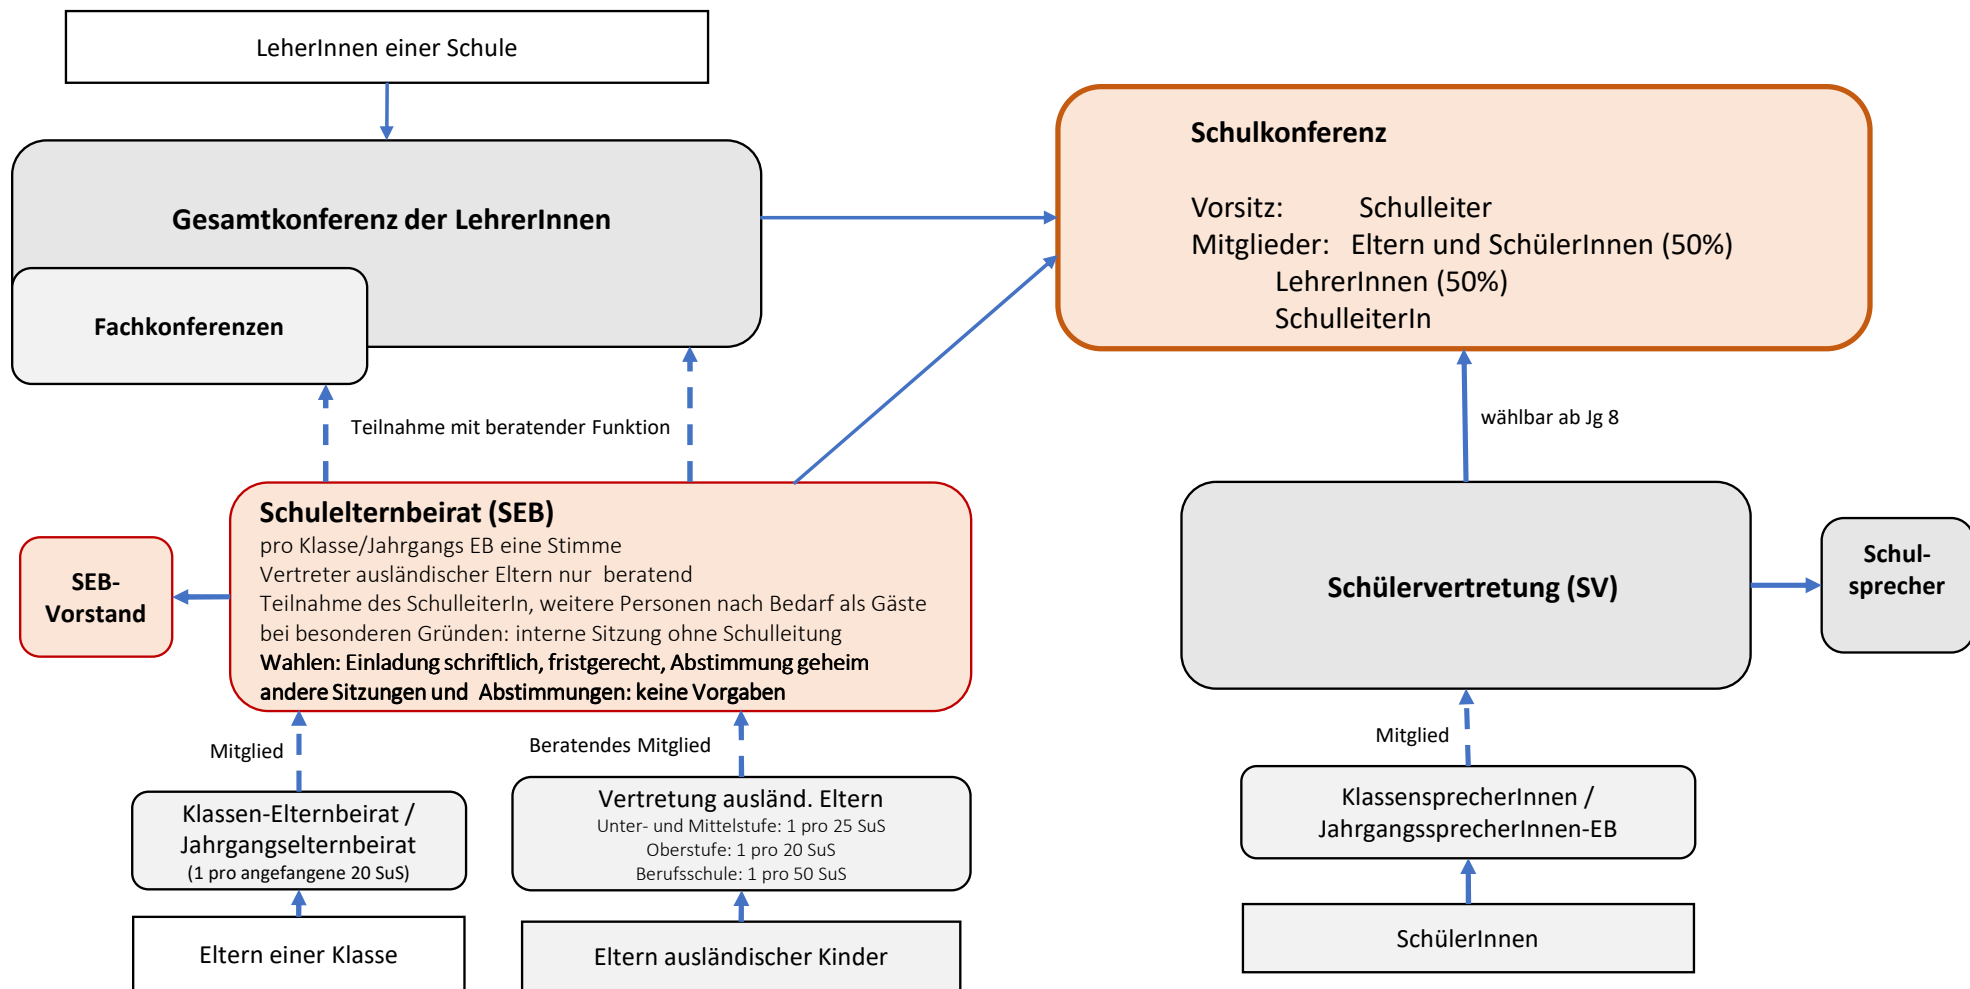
LeherInnen einer Schule

Gesamtkonferenz der LehrerInnen

Fachkonferenzen

Schulkonferenz

Vorsitz: Schulleiter
Mitglieder: Eltern und SchülerInnen (50%)
LehrerInnen (50%)
SchulleiterIn

Teilnahme mit beratender Funktion

wählbar ab Jg 8

SEB-Vorstand

Schulelternbeirat (SEB)
pro Klasse/Jahrgangs EB eine Stimme
Vertreter ausländischer Eltern nur beratend
Teilnahme des SchulleiterIn, weitere Personen nach Bedarf als Gäste
bei besonderen Gründen: interne Sitzung ohne Schulleitung
Wahlen: Einladung schriftlich, fristgerecht, Abstimmung geheim
andere Sitzungen und Abstimmungen: keine Vorgaben

Schülervertretung (SV)

Schul-sprecher

Mitglied

Beratendes Mitglied

Mitglied

Klassen-Elternbeirat / Jahrgangselternbeirat
(1 pro angefangene 20 SuS)

Vertretung ausländ. Eltern
Unter- und Mittelstufe: 1 pro 25 SuS
Oberstufe: 1 pro 20 SuS
Berufsschule: 1 pro 50 SuS

KlassensprecherInnen / JahrgangssprecherInnen-EB

Eltern einer Klasse

Eltern ausländischer Kinder

SchülerInnen